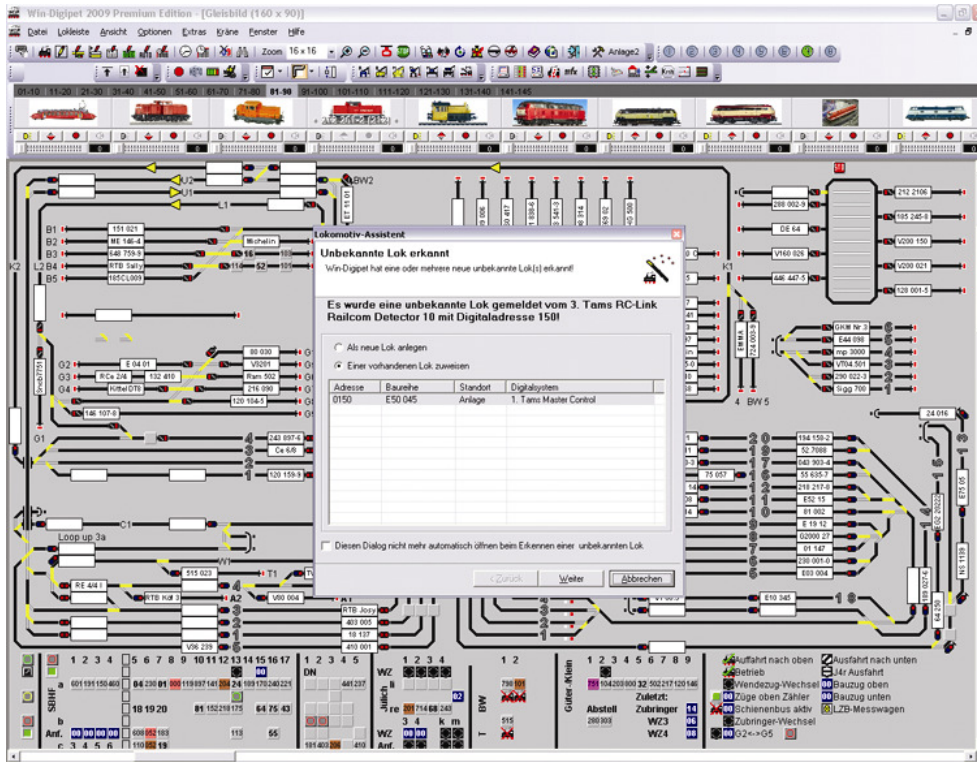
Win-Digipet 2009 Premium Edition - [Gleisbild (160 x 90)]

Datei Lokleiste Ansicht Optionen Extras Kräne Fenster Hilfe

Zoom 16 x 16 Anlage2

01-10 11-20 21-30 31-40 41-50 51-60 61-70 71-80 81-90 91-100 101-110 111-120 121-130 131-140 141-145

Lokomotiv-Assistent

Unbekannte Lok erkannt

Win-Digipet hat eine oder mehrere neue unbekannte Lok(s) erkannt!

Es wurde eine unbekannte Lok gemeldet vom 3. Tams RC-Link Railcom Detector 10 mit Digitaladresse 150!

Als neue Lok anlegen

Einer vorhandenen Lok zuweisen

| Adresse | Baureihe | Standort | Digitalsystem |
|---|---|---|---|
| 0150 | E50 045 | Anlage | 1. Tams Master Control |

Diesen Dialog nicht mehr automatisch öffnen beim Erkennen einer unbekannten Lok

< Zurück Weiter Abbrechen

B1 B2 B3 B4 B5 151 021 ME 146-4 E40 759-9 RTB Sally 195CL009 Michelin K2 L2 U2 U1 L1 BW2 K1 BW 5 G1 G2 G3 G4 E 04 01 RCe 2/4 132 410 Kittel DT6 146 107-0 C1 Loop up 3a T1 RE 4/4 I RTB Köf 3 V80 004 A2 RTB Josy 403 005 18 137 410 001 V36 239 515 023

288 002-9 DE 64 V160 026 446 447-5 212 2106 185 245-8 V200 150 V200 021 128 001-5 GKW Nr 3 E44 098 mp 3000 VT04.501 290 022-3 Sigg 700 24 016 134 159-2 52 7088 043 903-4 55 635-3 218 217-8 E52 15 81 002 E 19 12 G2000 27 01 147 290 001-0 E03 004 E10 345 75 057

1 2 3 4 5 6 7 8 9 10 11 12 13 14 15 16 17 SBHF a b Anf. DN WZ Jülich BW Güter-Klein Abstell Zubringer WZ3 WZ4 Zuletzt:

Auffahrt nach oben Betrieb Wendezug-Wechsel Züge oben Zähler Schienenbus aktiv Zubringer-Wechsel G2<->G5 Ausfahrt nach unten 14r Ausfahrt Bauzug oben Bauzug unten LZB-Messwagen